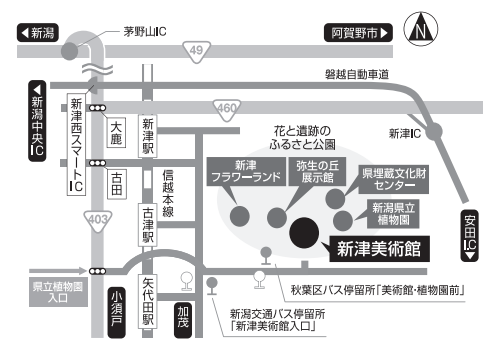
◀新潟
茅野山IC
49
阿賀野市▶
N
磐越自動車道
◀新潟中央IC
460
新津西スマートIC
大鹿
新津駅
新津IC
花と遺跡のふるさと公園
吉田
信越本線
新津フラワーランド
弥生の丘展示館
県埋蔵文化財センター
古津駅
新潟県立植物園
安田IC▶
403
新津美術館
矢代田駅
秋葉区バス停留所「美術館・植物園前」
県立植物園入口
小須戸
加茂
新潟交通バス停留所「新津美術館入口」